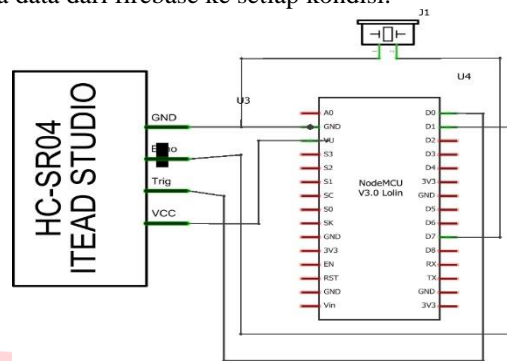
a data dari firebase ke setiap kondisi.

J1

U4

HC-SR04
ITEAD STUDIO

GND
Echo
Trig
VCC

U3

A0
GND
VU
S3
S2
S1
SC
S0
SK
GND
3V3
EN
RST
GND
Vin

NodeMCU
V3.0 Lolin

D0
D1
D2
D3
D4
3V3
GND
D5
D6
D7
D8
RX
TX
GND
3V3